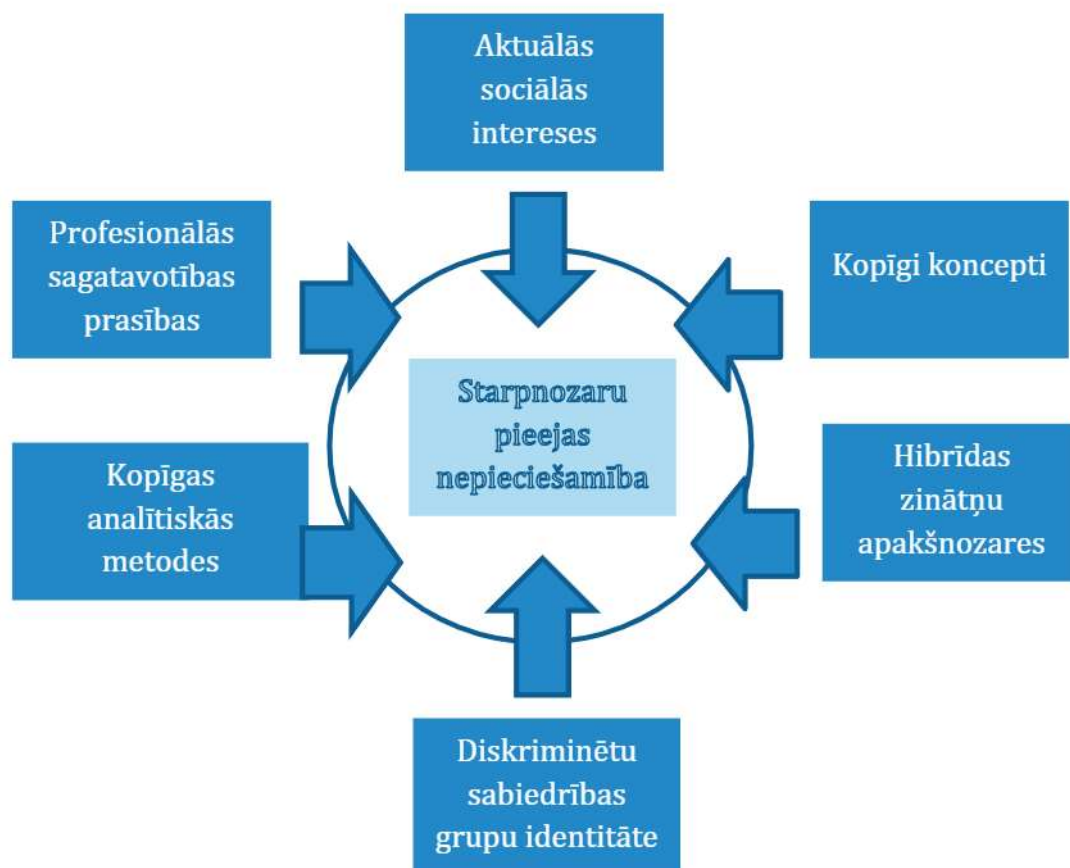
Aktuālās sociālās intereses

Profesionālās sagatavotības prasības

Kopīgi koncepti

Starpnozaru pieejas nepieciešamība

Kopīgas analītiskās metodes

Hibrīdas zinātņu apakšnozares

Diskriminētu sabiedrības grupu identitāte